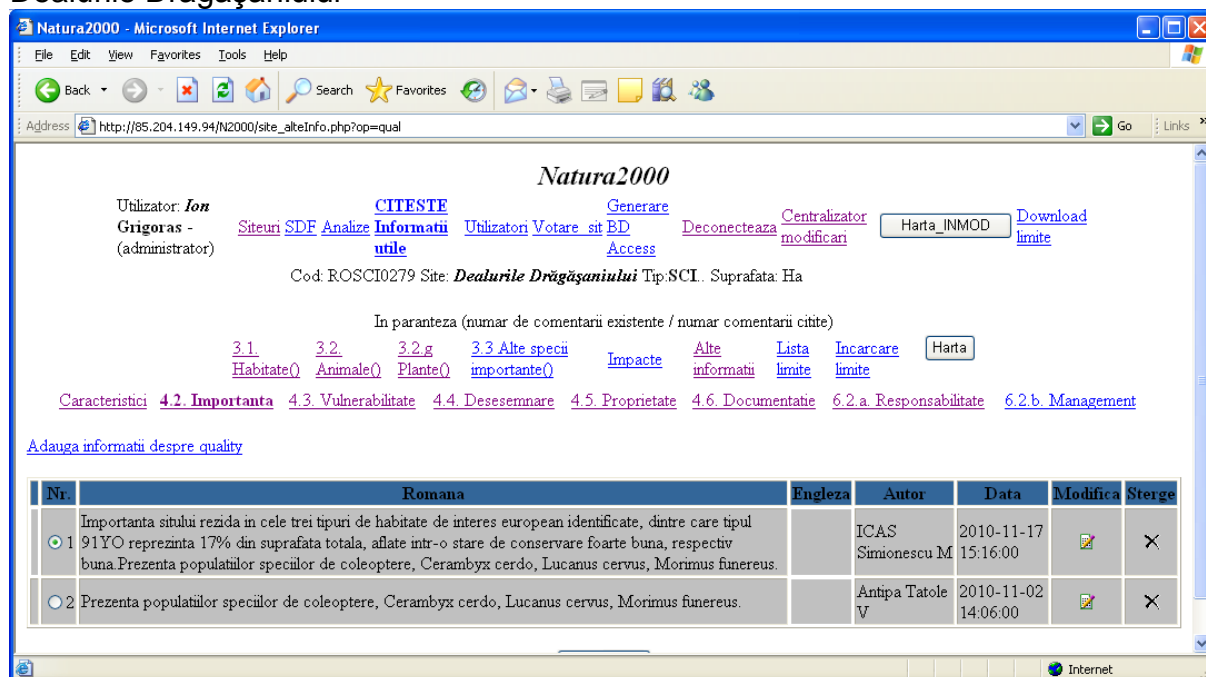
Dealurile Drăgăşaniului

Natura2000 - Microsoft Internet Explorer

File Edit View Favorites Tools Help

Back Search Favorites

Address http://85.204.149.94/N2000/site_alteInfo.php?op=qual Go Links

Natura2000

Utilizator: Ion Grigoras - (administrator) Siteuri SDF Analize CITESTE Informatii utile Utilizatori Votare_sit Generare BD Access Deconecteaza Centralizator modificari Harta_INMOD Download limite

Cod: ROSCI0279 Site: Dealurile Drăgăşaniului Tip:SCI.. Suprafata: Ha

In paranteza (numar de comentarii existente / numar comentarii citite)

3.1. Habitate() 3.2. Animale() 3.2.g Plante() 3.3 Alte specii importante() Impacte Alte informatii Lista limite Incarcare limite Harta

Caracteristici 4.2. Importanta 4.3. Vulnerabilitate 4.4. Desesemnare 4.5. Proprietate 4.6. Documentatie 6.2.a. Responsabilitate 6.2.b. Management

Adauga informatii despre quality

| Nr. | Romana | Engleza | Autor | Data | Modifica | Sterge |
|---|---|---|---|---|---|---|
| 1 | Importanta sitului rezida in cele trei tipuri de habitate de interes european identificate, dintre care tipul 91YO reprezinta 17% din suprafata totala, aflate intr-o stare de conservare foarte buna, respectiv buna.Prezenta populatiilor speciilor de coleoptere, Cerambyx cerdo, Lucanus cervus, Morimus funereus. | | ICAS Simionescu M | 2010-11-17 15:16:00 | | ✕ |
| 2 | Prezenta populatiilor speciilor de coleoptere, Cerambyx cerdo, Lucanus cervus, Morimus funereus. | | Antipa Tatole V | 2010-11-02 14:06:00 | | ✕ |

Internet